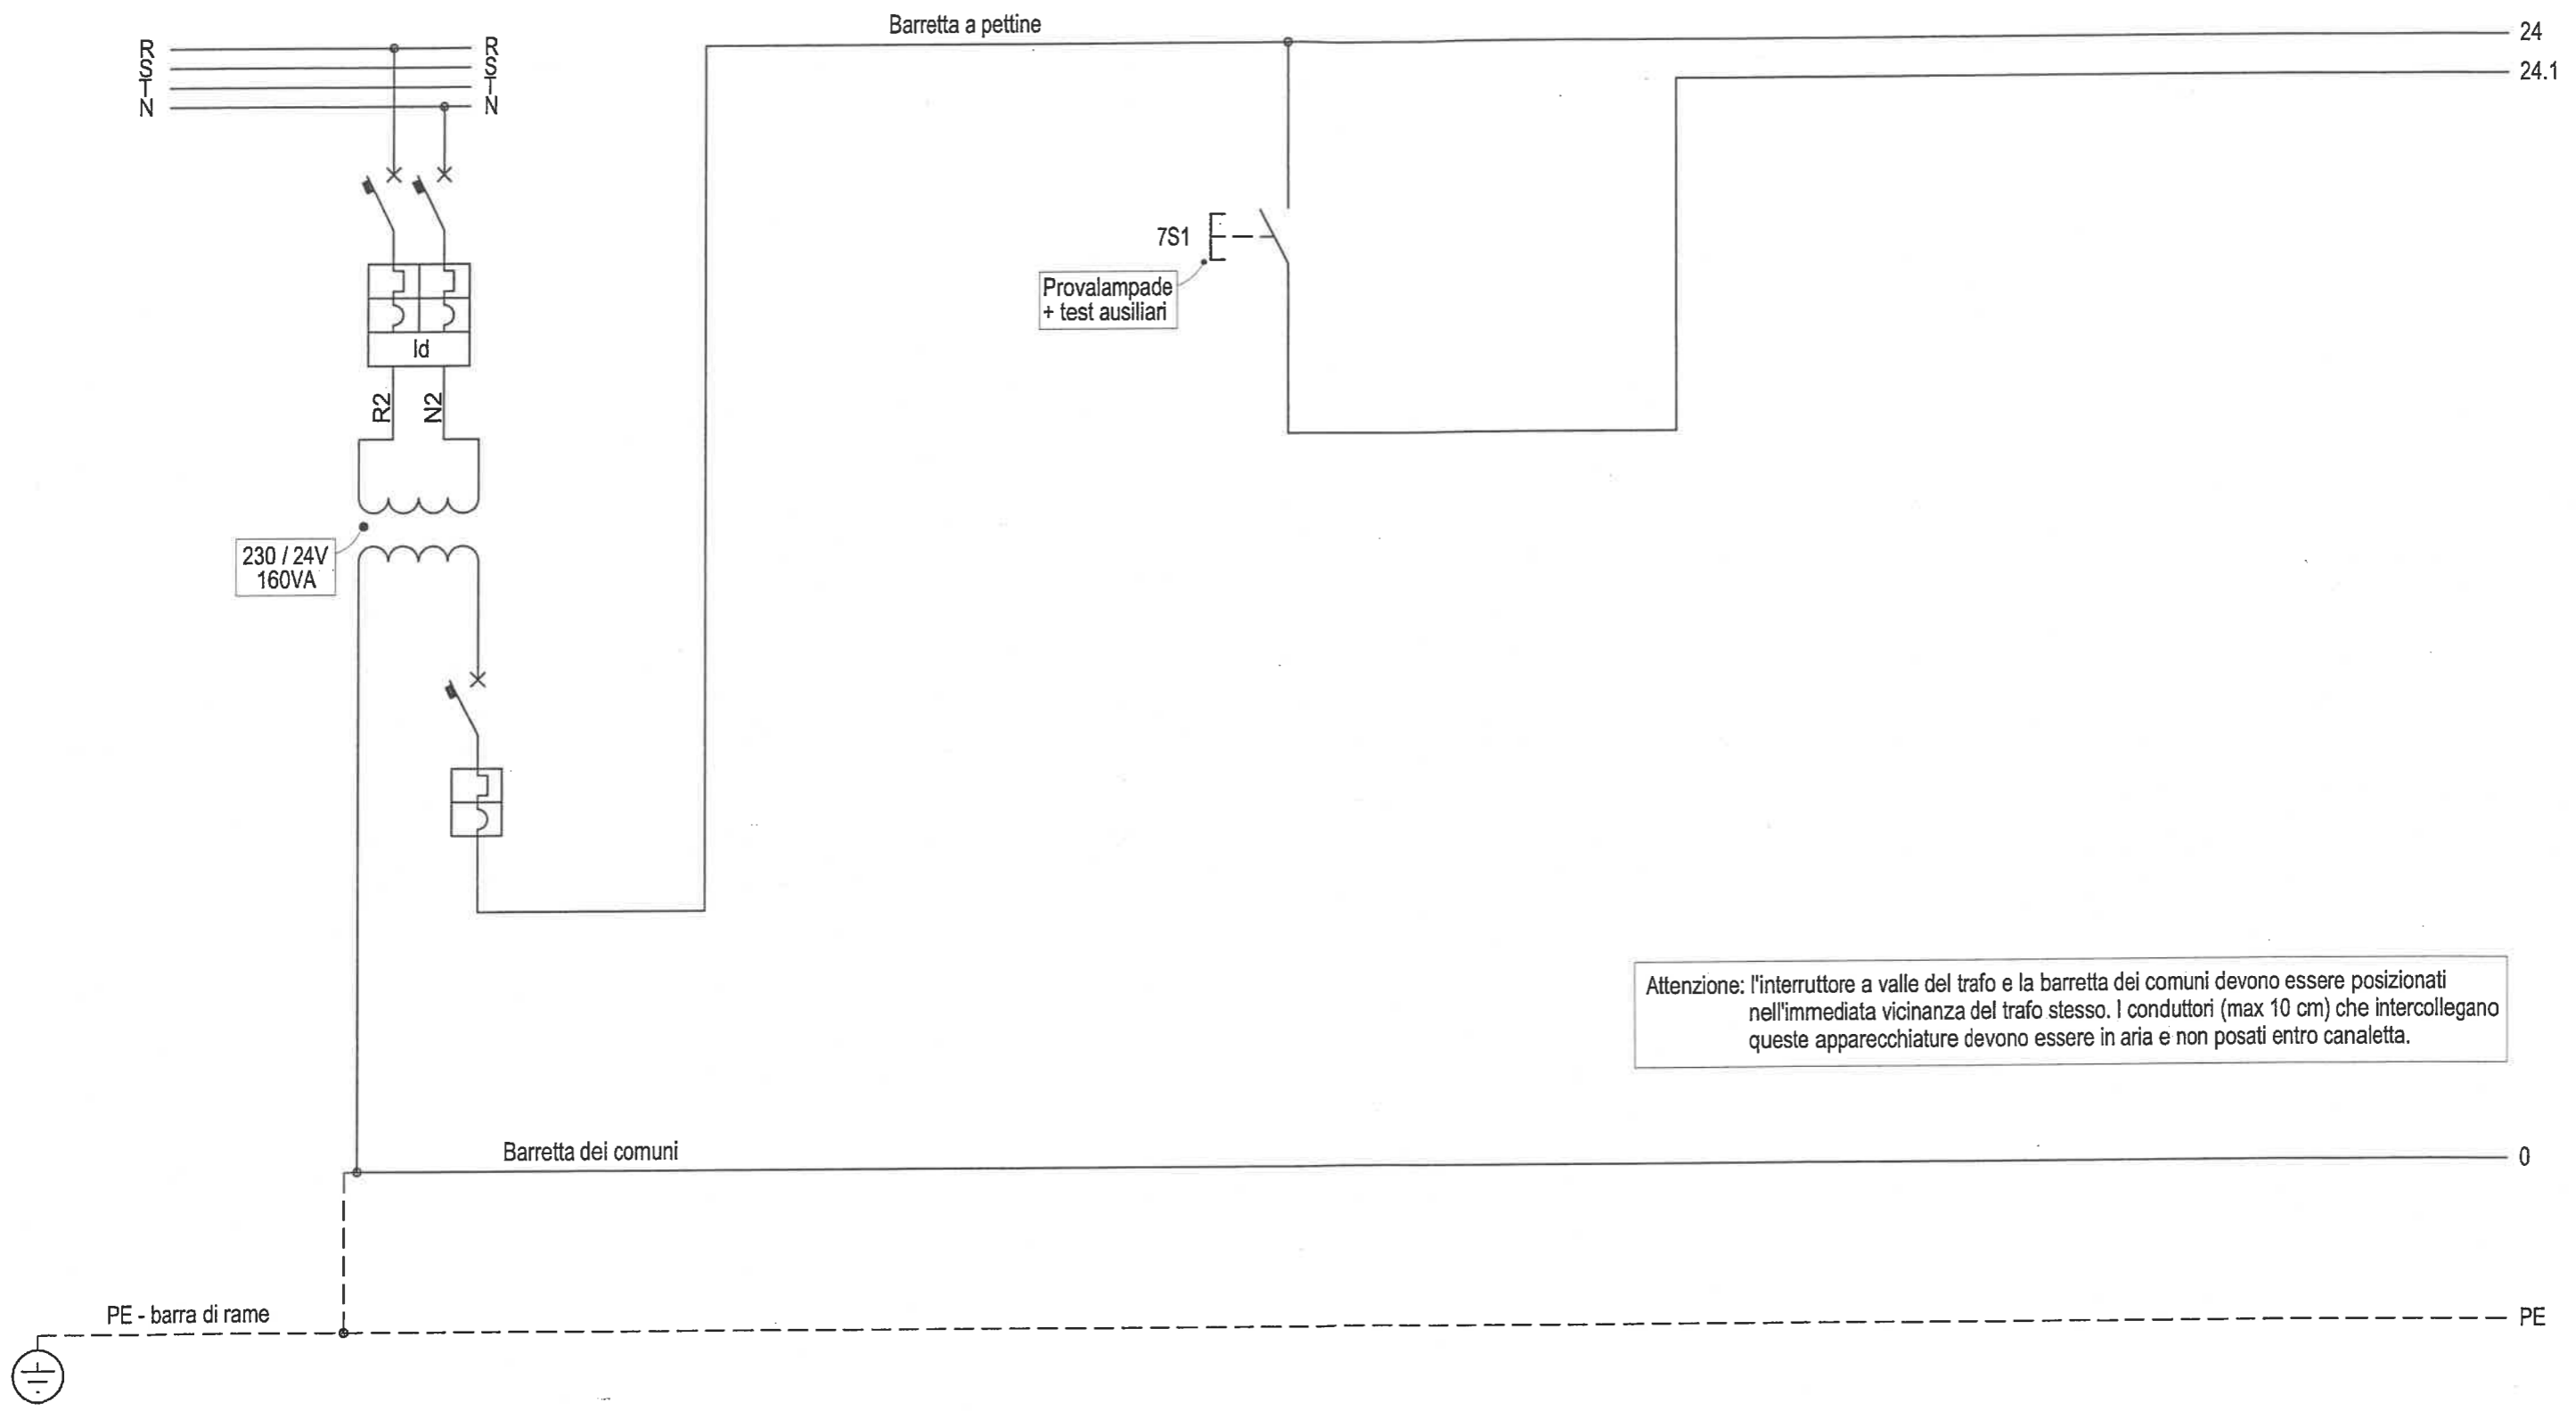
R
S
T
N

R
S
T
N

Barretta a pettine

24

24.1

Id

R2

N2

7S1

Provalampade
+ test ausiliari

230 / 24V
160VA

Attenzione: l'interruttore a valle del trafo e la barretta dei comuni devono essere posizionati nell'immediata vicinanza del trafo stesso. I conduttori (max 10 cm) che intercollegano queste apparecchiature devono essere in aria e non posati entro canaletta.

Barretta dei comuni

0

PE - barra di rame

PE